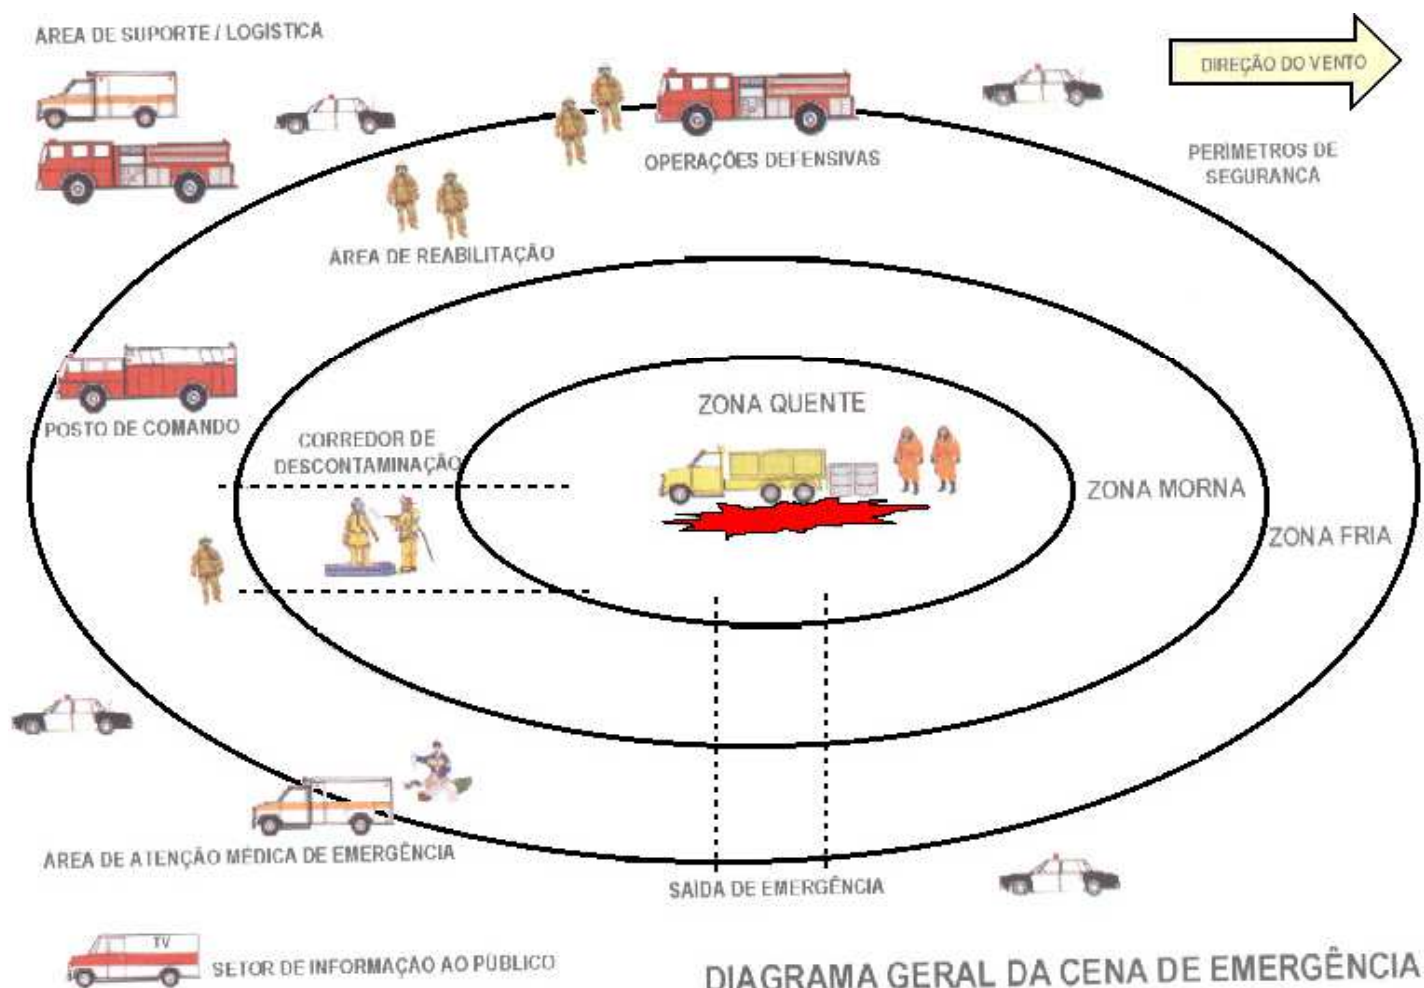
AREA DE SUPORTE / LOGISTICA

DIREÇÃO DO VENTO

OPERAÇÕES DEFENSIVAS

PERIMETROS DE SEGURANCA

ÁREA DE REABILITAÇÃO

ZONA QUENTE

POSTO DE COMANDO

CORREDOR DE DESCONTAMINAÇÃO

ZONA MORNA

ZONA FRIA

AREA DE ATENÇÃO MÉDICA DE EMERGÊNCIA

SAÍDA DE EMERGÊNCIA

TV

SETOR DE INFORMAÇÃO AO PÚBLICO

DIAGRAMA GERAL DA CENA DE EMERGÊNCIA